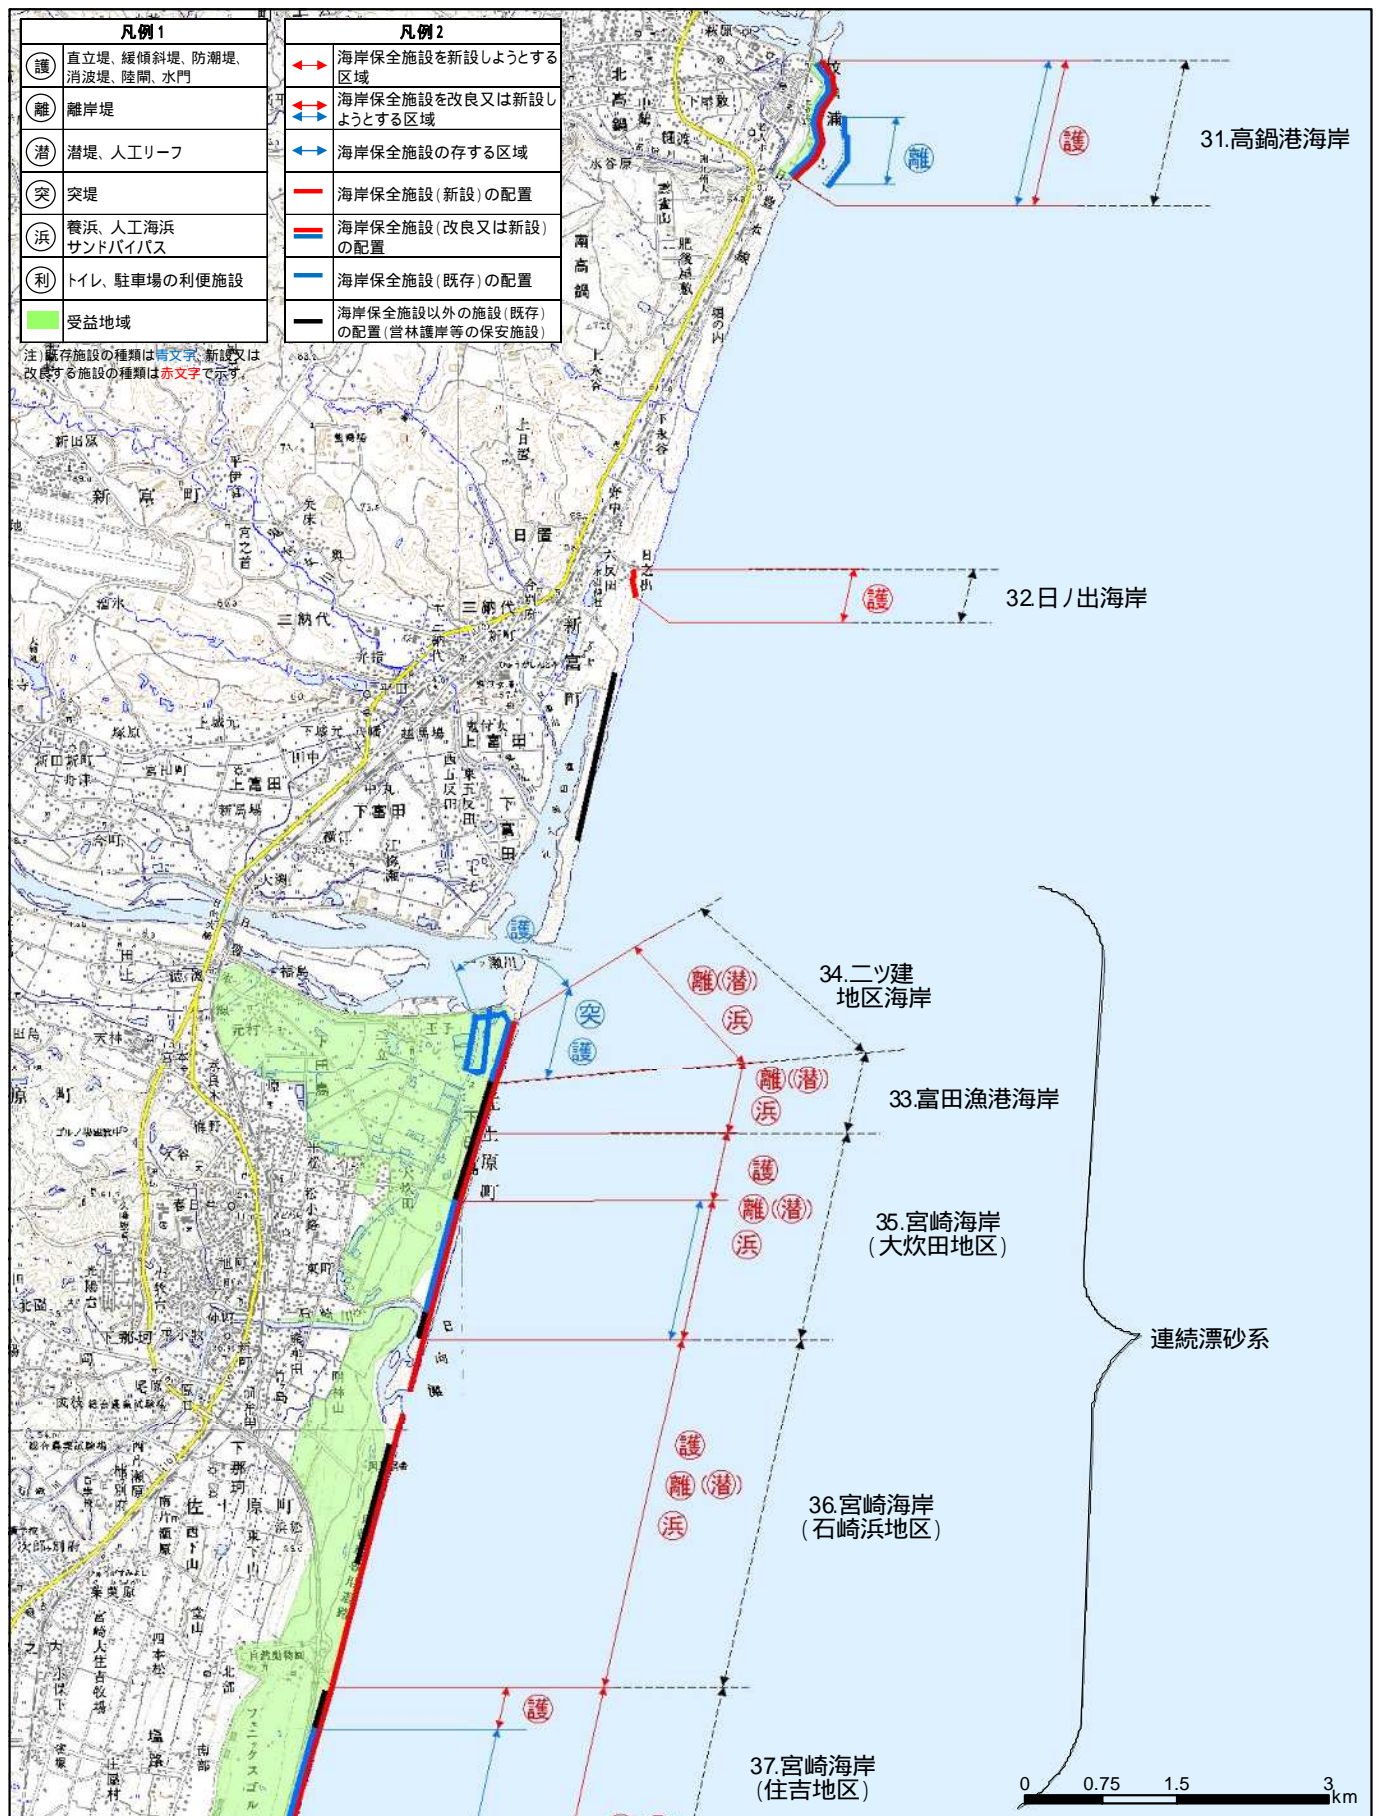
凡例1

| | |
|---|---|
| 護 | 直立堤、緩傾斜堤、防潮堤、消波堤、陸閘、水門 |
| 離 | 離岸堤 |
| 潜 | 潜堤、人工リーフ |
| 突 | 突堤 |
| 浜 | 養浜、人工海浜 サンドバイパス |
| 利 | トイレ、駐車場の利便施設 |
| | 受益地域 |

凡例2

| | |
|---|---|
| | 海岸保全施設を新設しようとする区域 |
| | 海岸保全施設を改良又は新設しようとする区域 |
| | 海岸保全施設の存する区域 |
| | 海岸保全施設(新設)の配置 |
| | 海岸保全施設(改良又は新設)の配置 |
| | 海岸保全施設(既存)の配置 |
| | 海岸保全施設以外の施設(既存)の配置(営林護岸等の保安施設) |

注)既存施設の種類は青文字、新設又は改良する施設の種類は赤文字で示す。

護 離
31.高鍋港海岸

護
32.日ノ出海岸

護
離(潜)
浜
突
護
34.二ツ建地区海岸

離(潜)
浜
33.富田漁港海岸

護
離(潜)
浜
35.宮崎海岸(大炊田地区)

連続漂砂系

護
離(潜)
浜
36.宮崎海岸(石崎浜地区)

護
37.宮崎海岸(住吉地区)

0 0.75 1.5 3 km